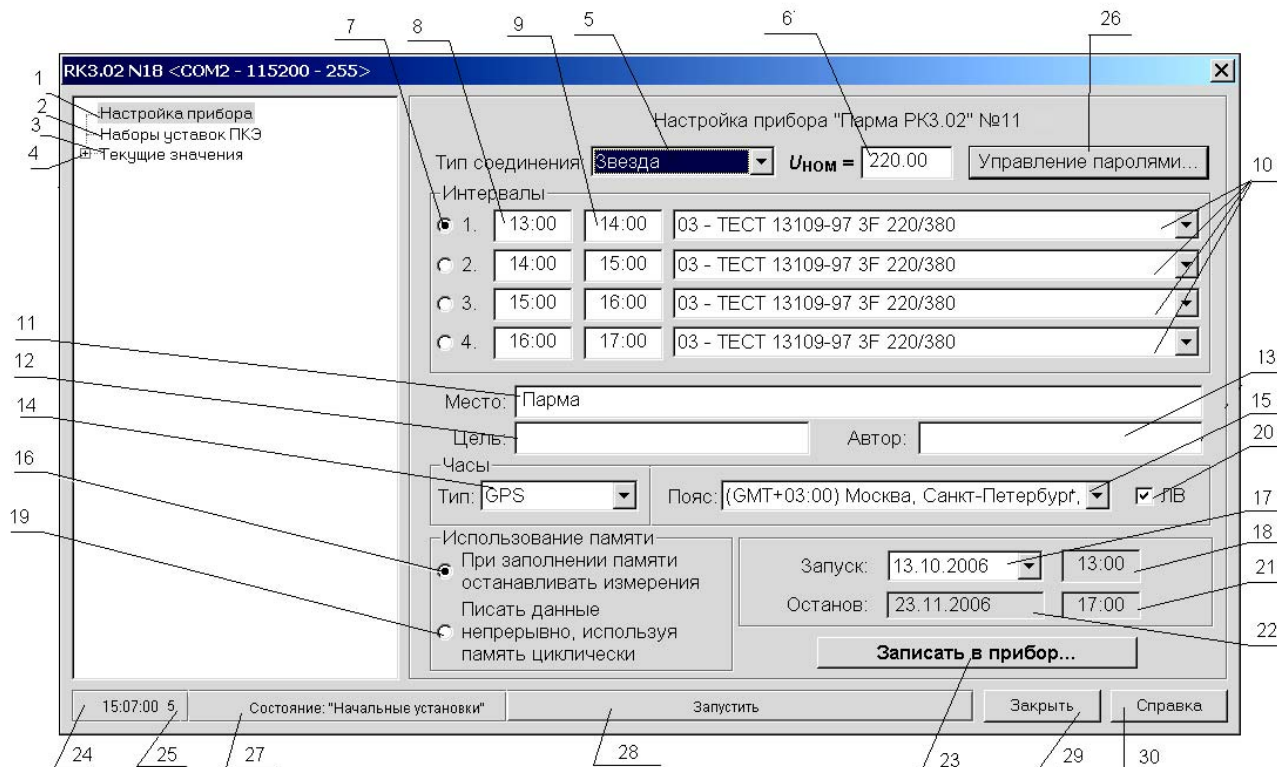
7 8 9 5 6 26

RK3.02 N18 <COM2 - 115200 - 255>

1 Настройка прибора
2 Наборы уставок ПКЭ
3
4 Текущие значения

Настройка прибора "Парма РК3.02" №11

Тип соединения Звезда $U_{НОМ}$ = 220.00 Управление паролями...

10

Интервалы

1. 13:00 14:00 03 - ТЕСТ 13109-97 3F 220/380
2. 14:00 15:00 03 - ТЕСТ 13109-97 3F 220/380
3. 15:00 16:00 03 - ТЕСТ 13109-97 3F 220/380
4. 16:00 17:00 03 - ТЕСТ 13109-97 3F 220/380

11
12
13
14
15
16
20

Место: Парма

Цель: Автор:

Часы

Тип: GPS Пояс: (GMT+03:00) Москва, Санкт-Петербург, ЛВ

19
17

Использование памяти

При заполнении памяти останавливать измерения

Писать данные непрерывно, используя память циклически

18

Запуск: 13.10.2006 13:00

21

Останов: 23.11.2006 17:00

22

Записать в прибор...

15:07:00 5 Состояние: "Начальные установки" Запустить Закрыть Справка

24 25 27 28 23 29 30